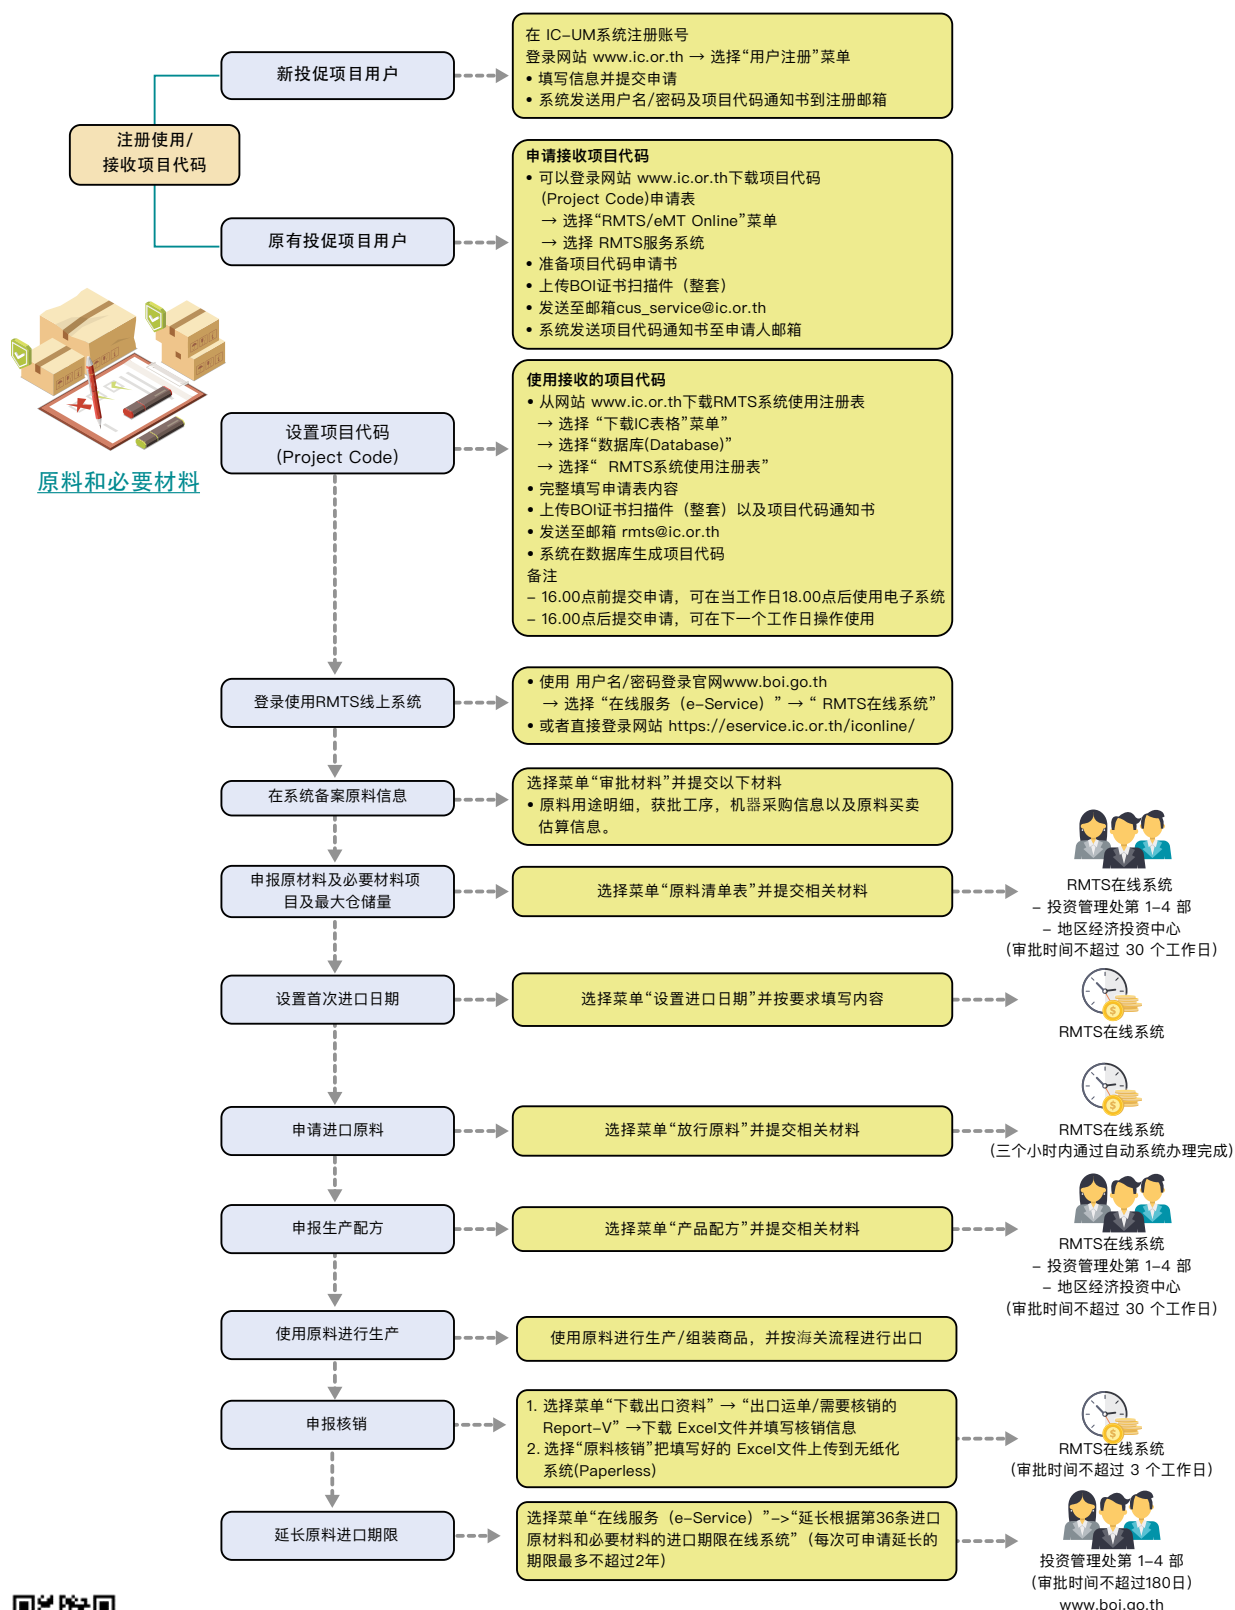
注册使用/接收项目代码

新投促项目用户

在 IC-UM系统注册账号
登录网站 www.ic.or.th → 选择“用户注册”菜单
• 填写信息并提交申请
• 系统发送用户名/密码及项目代码通知书到注册邮箱

原有投促项目用户

申请接收项目代码
• 可以登录网站 www.ic.or.th下载项目代码(Project Code)申请表
→ 选择“RMTS/eMT Online”菜单
→ 选择 RMTS服务系统
• 准备项目代码申请书
• 上传BOI证书扫描件（整套）
• 发送至邮箱cus_service@ic.or.th
• 系统发送项目代码通知书至申请人邮箱

原料和必要材料

设置项目代码
(Project Code)

使用接收的项目代码
• 从网站 www.ic.or.th下载RMTS系统使用注册表
→ 选择 “下载IC表格”菜单
→ 选择“数据库(Database)”
→ 选择“ RMTS系统使用注册表”
• 完整填写申请表内容
• 上传BOI证书扫描件（整套）以及项目代码通知书
• 发送至邮箱 rmts@ic.or.th
• 系统在数据库生成项目代码
备注
– 16.00点前提交申请，可在当工作日18.00点后使用电子系统
– 16.00点后提交申请，可在下一个工作日操作使用

登录使用RMTS线上系统

• 使用 用户名/密码登录官网www.boi.go.th
→ 选择 “在线服务（e–Service）” → “ RMTS在线系统”
• 或者直接登录网站 https://eservice.ic.or.th/iconline/

在系统备案原料信息

选择菜单“审批材料”并提交以下材料
• 原料用途明细，获批工序，机器采购信息以及原料买卖估算信息。

申报原材料及必要材料项目及最大仓储量

选择菜单“原料清单表”并提交相关材料

RMTS在线系统
– 投资管理处第 1–4 部
– 地区经济投资中心
(审批时间不超过 30 个工作日)

设置首次进口日期

选择菜单“设置进口日期”并按要求填写内容

RMTS在线系统

申请进口原料

选择菜单“放行原料”并提交相关材料

RMTS在线系统
(三个小时内通过自动系统办理完成)

申报生产配方

选择菜单“产品配方”并提交相关材料

RMTS在线系统
– 投资管理处第 1–4 部
– 地区经济投资中心
(审批时间不超过 30 个工作日)

使用原料进行生产

使用原料进行生产/组装商品，并按海关流程进行出口

申报核销

1. 选择菜单“下载出口资料” → “出口运单/需要核销的Report–V” →下载 Excel文件并填写核销信息
2. 选择“原料核销”把填写好的 Excel文件上传到无纸化系统(Paperless)

RMTS在线系统
(审批时间不超过 3 个工作日)

延长原料进口期限

选择菜单“在线服务（e–Service）”–>“延长根据第36条进口原材料和必要材料的进口期限在线系统”（每次可申请延长的期限最多不超过2年）

投资管理处第 1–4 部
(审批时间不超过180日)
www.boi.go.th